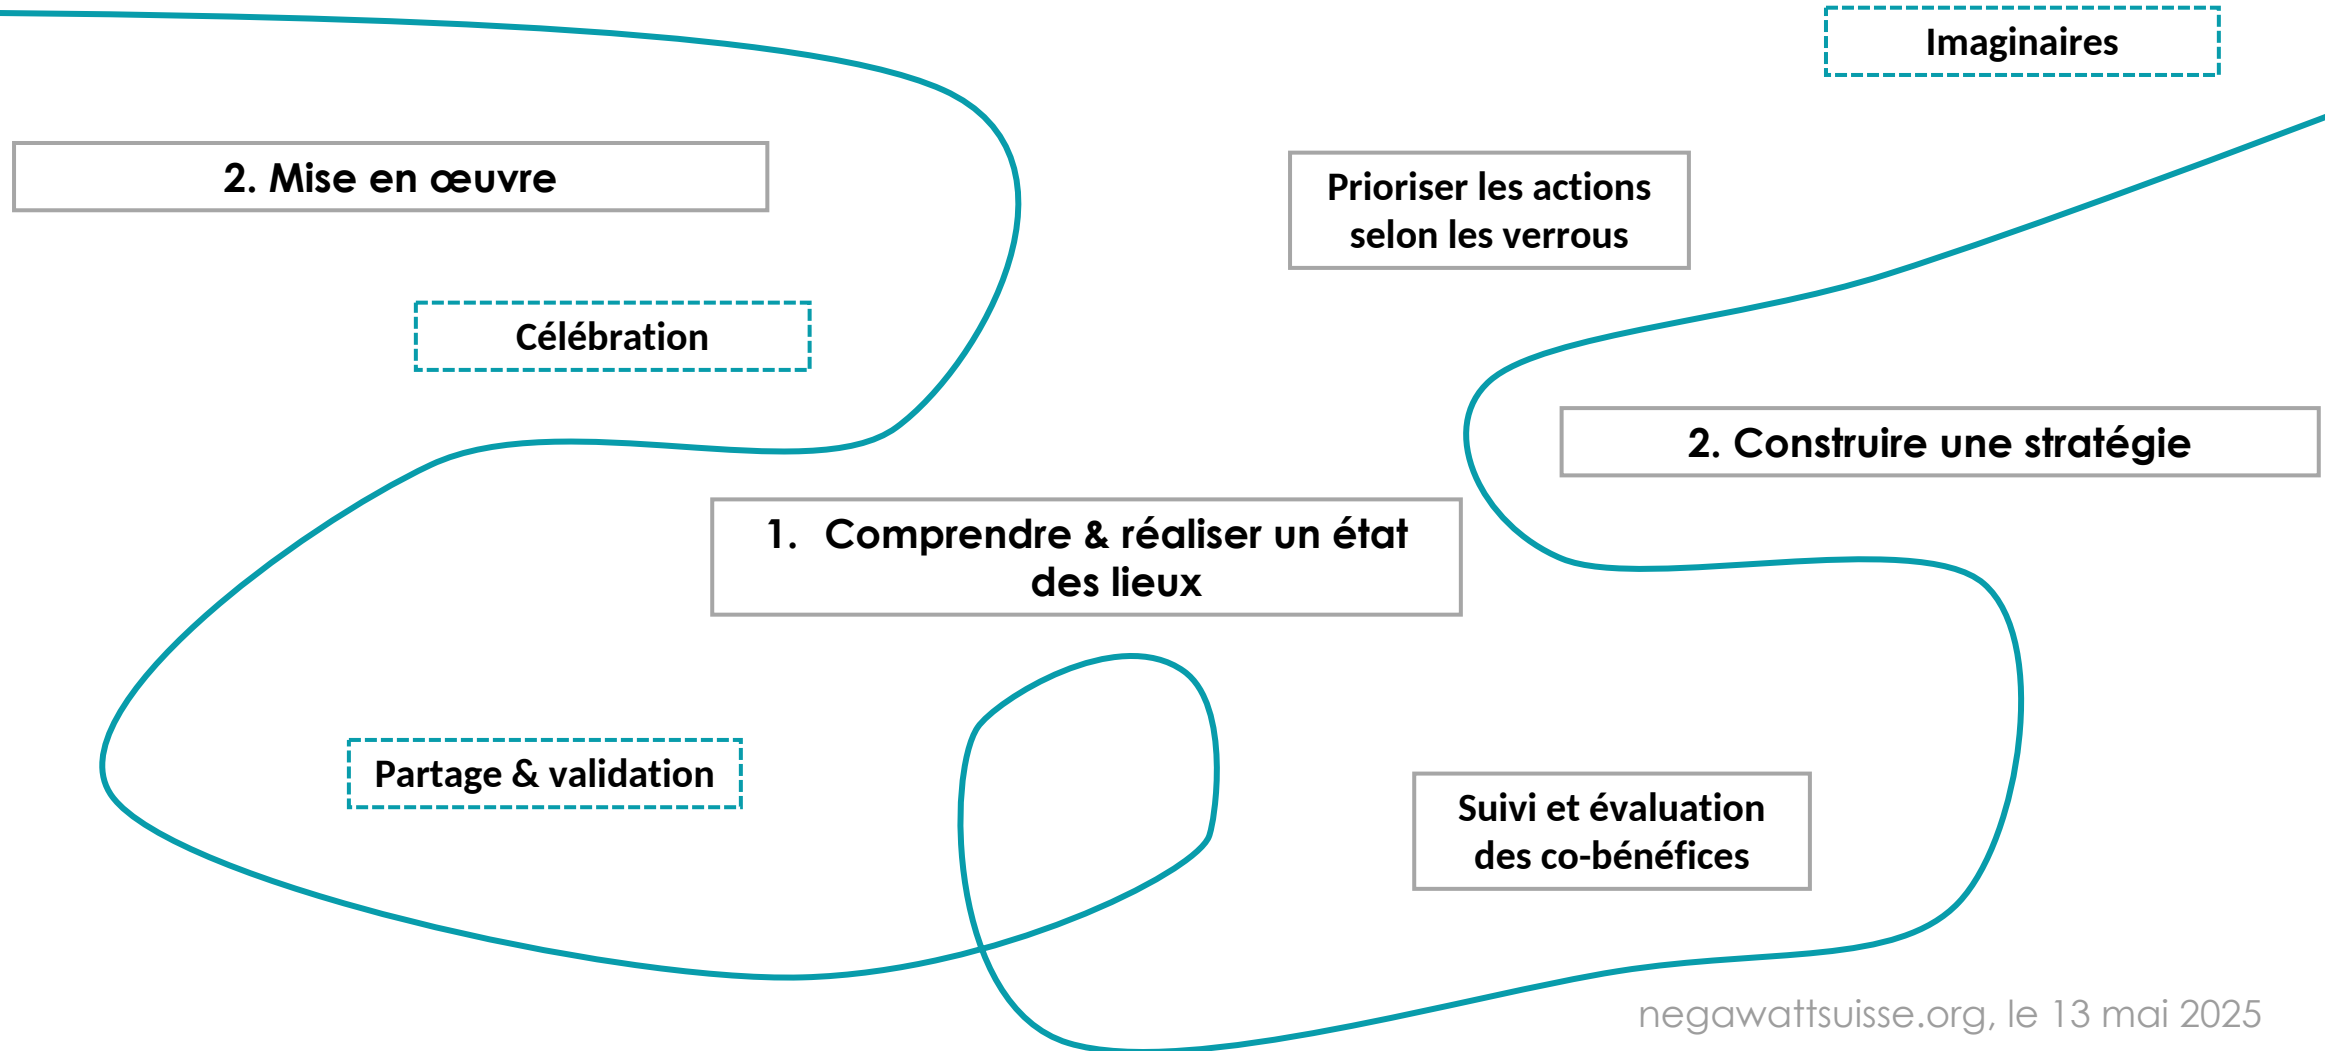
Imaginaires

2. Mise en œuvre

Prioriser les actions selon les verrous

Célébration

2. Construire une stratégie

1. Comprendre & réaliser un état des lieux

Partage & validation

Suivi et évaluation des co-bénéfices

negawattsuisse.org, le 13 mai 2025